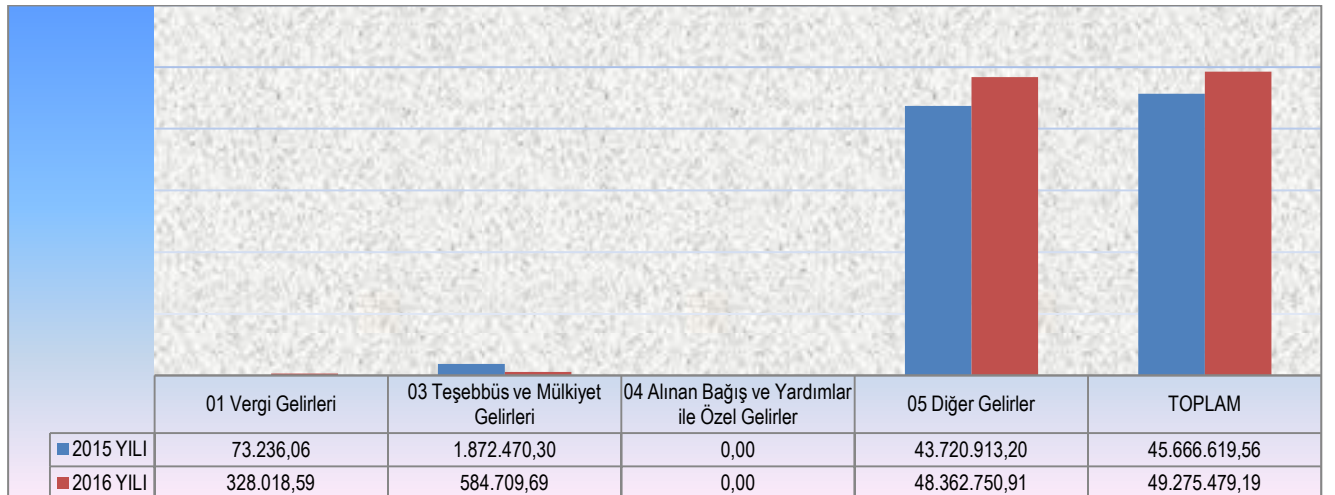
| | 01 Vergi Gelirleri | 03 Teşebbüs ve Mülkiyet Gelirleri | 04 Alınan Bağış ve Yardımlar ile Özel Gelirler | 05 Diğer Gelirler | TOPLAM |
|---|---|---|---|---|---|
| 2015 YILI | 73.236,06 | 1.872.470,30 | 0,00 | 43.720.913,20 | 45.666.619,56 |
| 2016 YILI | 328.018,59 | 584.709,69 | 0,00 | 48.362.750,91 | 49.275.479,19 |